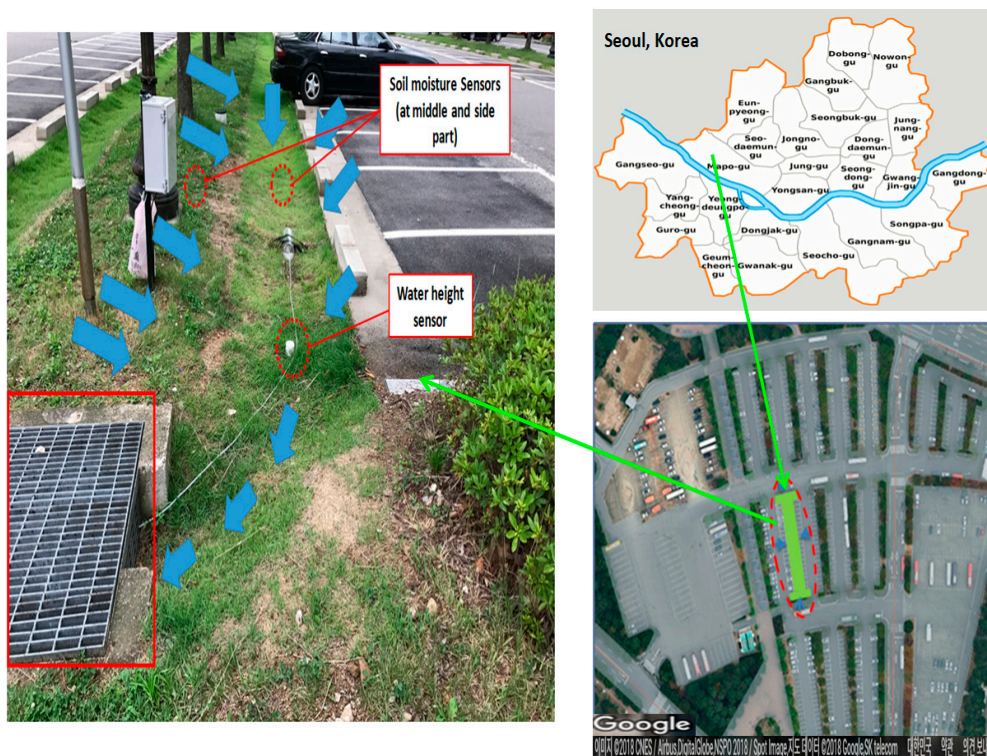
Soil moisture Sensors (at middle and side part)

Water height sensor

Seoul, Korea

Dobong-gu

Nowon-gu

Gangbuk-gu

Eun-pyeong-gu

Seongbuk-gu

Jung-nang-gu

Seo-daemun-gu

Jongno-gu

Dong-daemun-gu

Gangseo-gu

Mapo-gu

Jung-gu

Seong-dong-gu

Gwang-jin-gu

Gangdong-gu

Yongsan-gu

Yang-cheong-gu

Yeong-deung-po-gu

Songpa-gu

Guro-gu

Dongjak-gu

Gangnam-gu

Seocho-gu

Geum-cheon-gu

Gwanak-gu

Google

이미지 ©2018 CNES / Airbus,DigitalGlobe,NSPO 2018 / Spot Image,지도 데이터 ©2018 Google,SK telecom 대한민국 약관 의견 보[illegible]